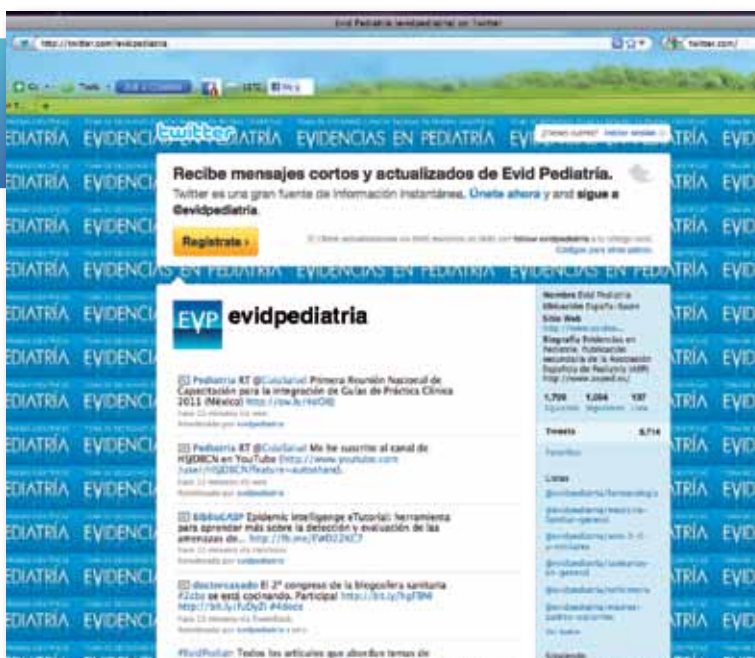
Evid Pediatría (evidpediatria) en Twitter

http://twitter.com/evidpediatria

twitter.com

EDIATRÍA EVIDENCIAS EN PEDIATRÍA EVIDENCIAS EN PEDIATRÍA

twitter

¿Tienes cuenta? Iniciar sesión

Recibe mensajes cortos y actualizados de Evid Pediatría.

Twitter es una gran fuente de información instantánea. Únete ahora y and sigue a @evidpediatria.

Regístrate ›

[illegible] follow evidpediatria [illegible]

evidpediatria

Pediatria RT @CulaSalud: Primera Reunión Nacional de Capacitación para la integración de Guías de Práctica Clínica 2011 (México) http://ow.ly/4eOl0
Hace 13 minutos vía web
Retwitteado por evidpediatria

Pediatria RT @CulaSalud: Me he suscrito al canal de HSJDBCN en YouTube (http://www.youtube.com/user/HSJDBCN?feature=autoshare).
Hace 13 minutos vía web
Retwitteado por evidpediatria

BiblioCASP Epidemic Intelligenge eTutorial: herramienta para aprender más sobre la detección y evaluación de las amenazas de... http://fb.me/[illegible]
Hace 13 minutos vía Facebook
Retwitteado por evidpediatria

doctorcasado El 2º congreso de la blogosfera sanitaria #2cbs se está cocinando. Participa! http://bit.ly/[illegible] http://bit.ly/fuDyZi #4docs
Hace 13 minutos vía TweetDeck
Retwitteado por evidpediatria y otros

#EvidPediatr: Todos los artículos que abordan temas de

Nombre Evid Pediatría
Ubicación España - Spain
Sitio Web http://www.evidenciasenpediatria.es
Biografía Evidencias en Pediatría. Publicación secundaria de la Asociación Española de Pediatría (AEP). http://www.aeped.es/

1,700 Siguiendo
1,094 Seguidores
107 Listas

Tweets 3,714

Favoritos

Listas
@evidpediatria/farmacología
@evidpediatria/revistas-familiar-general
@evidpediatria/aem-3-0-sociedades
@evidpediatria/sociedades-general
@evidpediatria/enfermería
@evidpediatria/revistas-pediatría
Ver todas